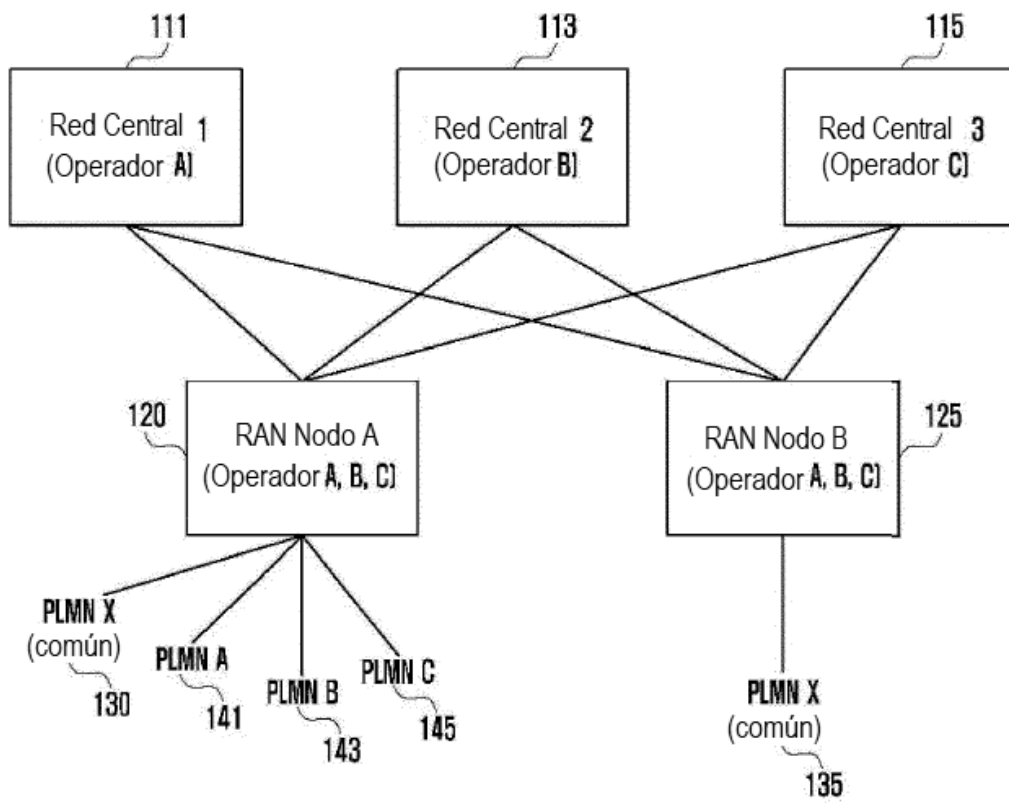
111

113

115

Red Central 1
(Operador A)

Red Central 2
(Operador B)

Red Central 3
(Operador C)

120

RAN Nodo A
(Operador A, B, C)

RAN Nodo B
(Operador A, B, C)

125

PLMN X
(común)

130

PLMN A

141

PLMN B

143

PLMN C

145

PLMN X
(común)

135